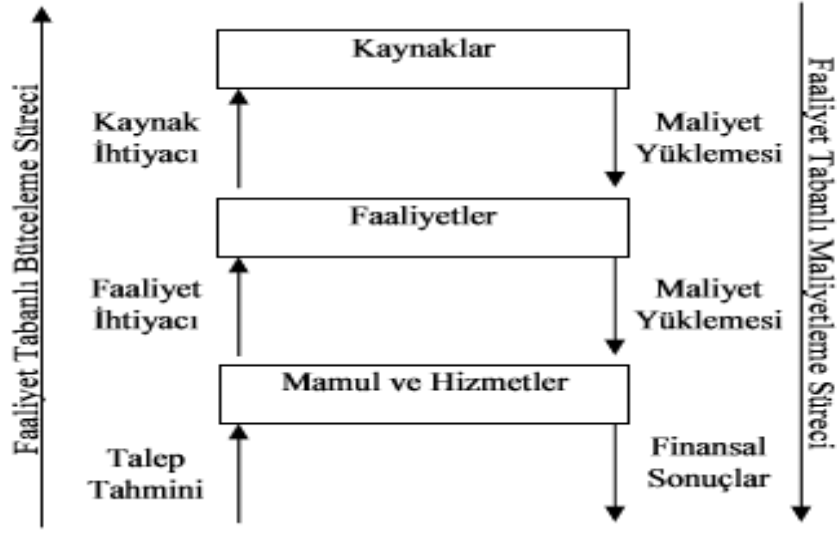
Faaliyet Tabanlı Bütçeleme Süreci

Kaynaklar

Kaynak İhtiyacı

Maliyet Yüklemesi

Faaliyetler

Faaliyet İhtiyacı

Maliyet Yüklemesi

Mamul ve Hizmetler

Talep Tahmini

Finansal Sonuçlar

Faaliyet Tabanlı Maliyetleme Süreci